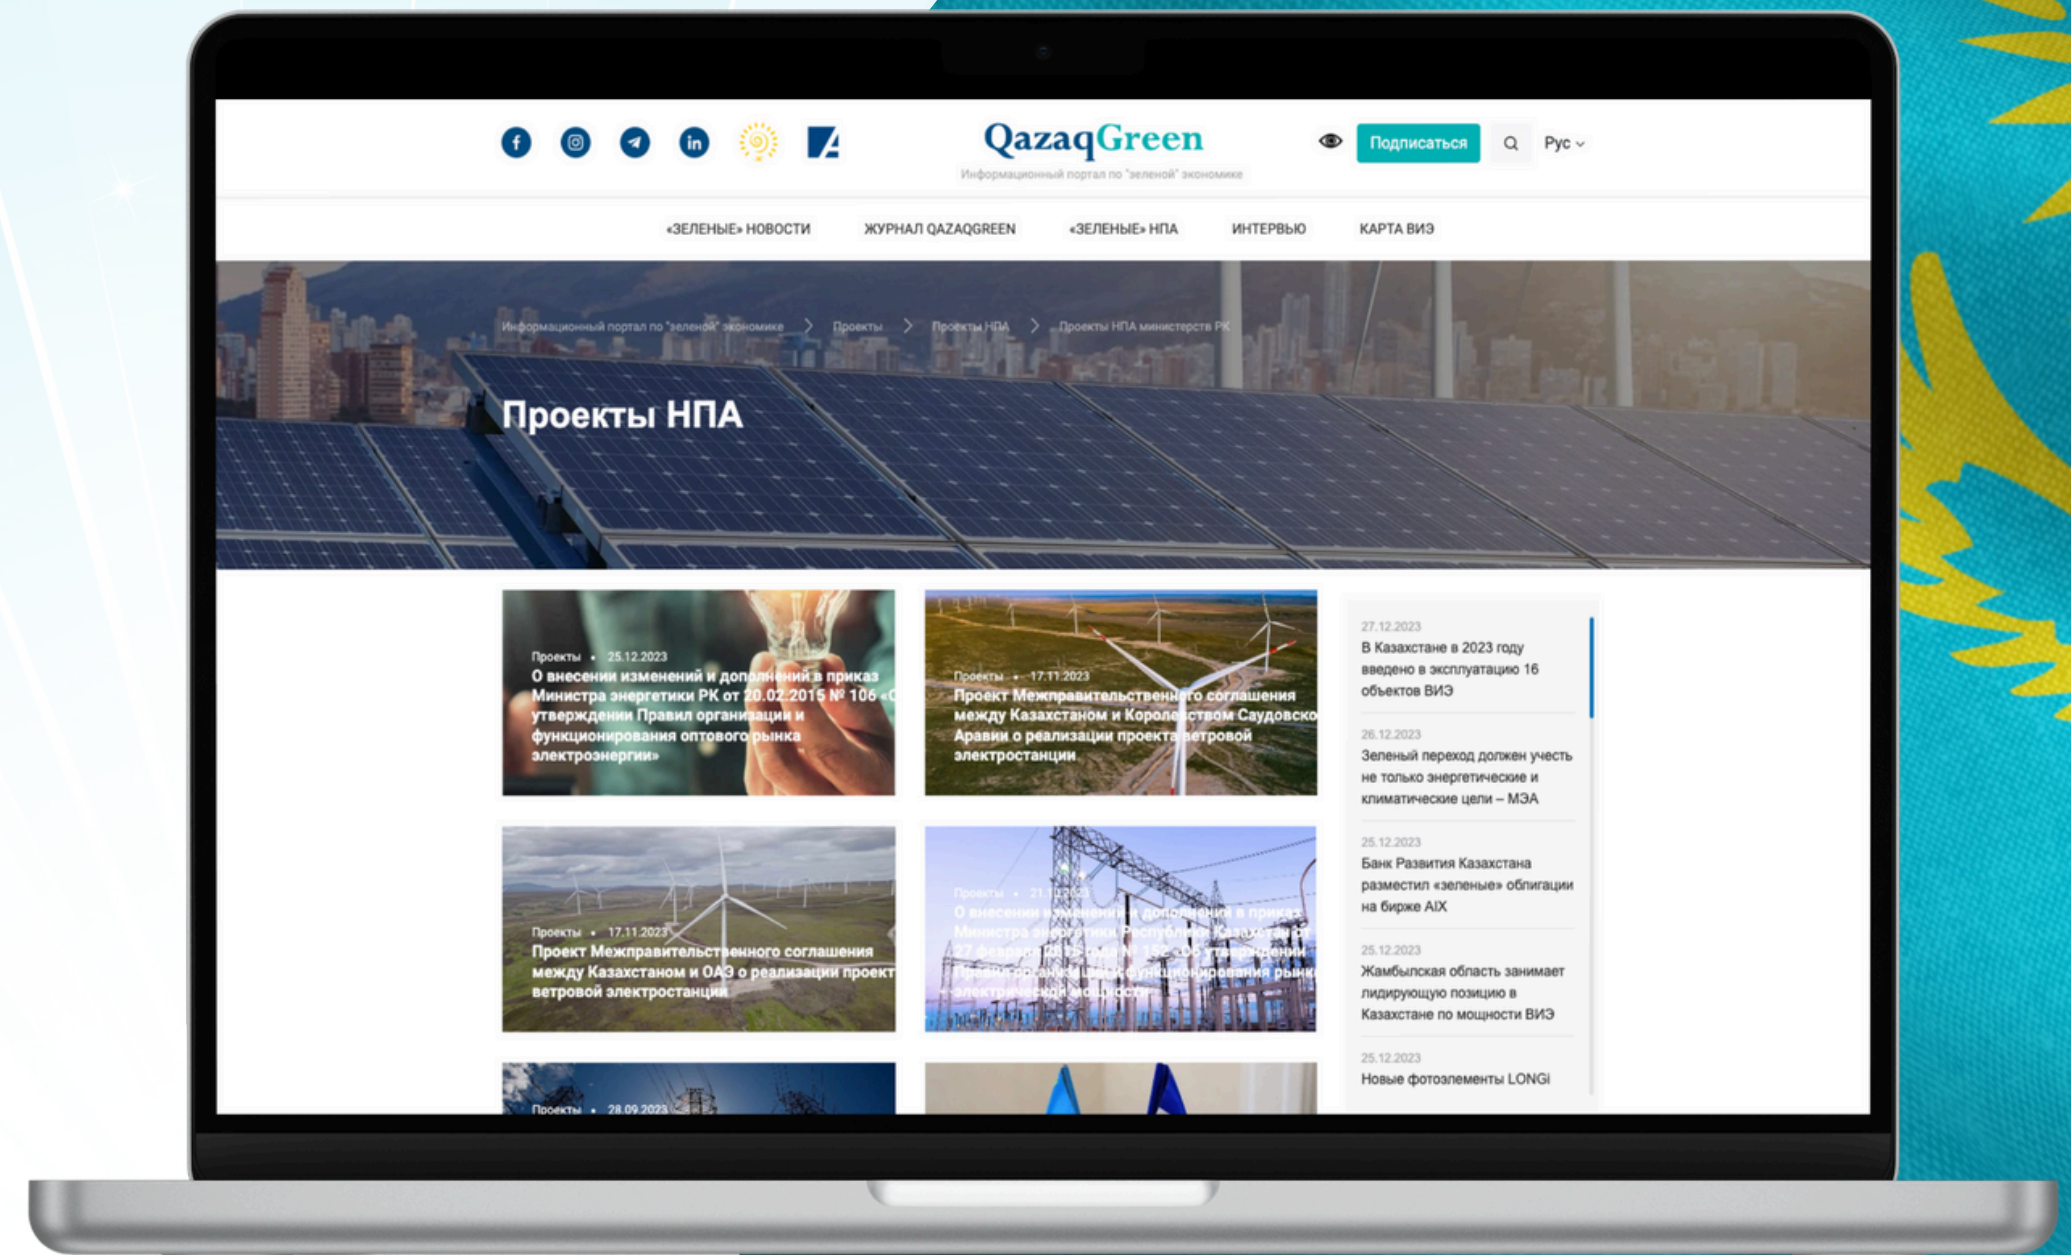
QazaqGreen
Информационный портал по "зеленой" экономике

Подписаться
Рус

«ЗЕЛЕНЫЕ» НОВОСТИ
ЖУРНАЛ QAZAQGREEN
«ЗЕЛЕНЫЕ» НПА
ИНТЕРВЬЮ
КАРТА ВИЭ

Информационный портал по "зеленой" экономике > Проекты > Проекты НПА > Проекты НПА министерств РК

Проекты НПА

Проекты • 25.12.2023
О внесении изменений и дополнений в приказ Министра энергетики РК от 20.02.2015 № 106 «О утверждении Правил организации и функционирования оптового рынка электроэнергии»

Проекты • 17.11.2023
Проект Межправительственного соглашения между Казахстаном и Королевством Саудовской Аравии о реализации проекта ветровой электростанции

Проекты • 17.11.2023
Проект Межправительственного соглашения между Казахстаном и ОАЭ о реализации проекта ветровой электростанции

Проекты • 21.11.2023
О внесении изменений и дополнений в приказ Министра энергетики Республики Казахстан от 27 февраля 2015 года № 152 «Об утверждении Правил организации и функционирования рынка электрической мощности»

Проекты • 28.09.2023

27.12.2023
В Казахстане в 2023 году введено в эксплуатацию 16 объектов ВИЭ

26.12.2023
Зеленый переход должен учесть не только энергетические и климатические цели – МЭА

25.12.2023
Банк Развития Казахстана разместил «зеленые» облигации на бирже AIX

25.12.2023
Жамбылская область занимает лидирующую позицию в Казахстане по мощности ВИЭ

25.12.2023
Новые фотоэлементы LONGi